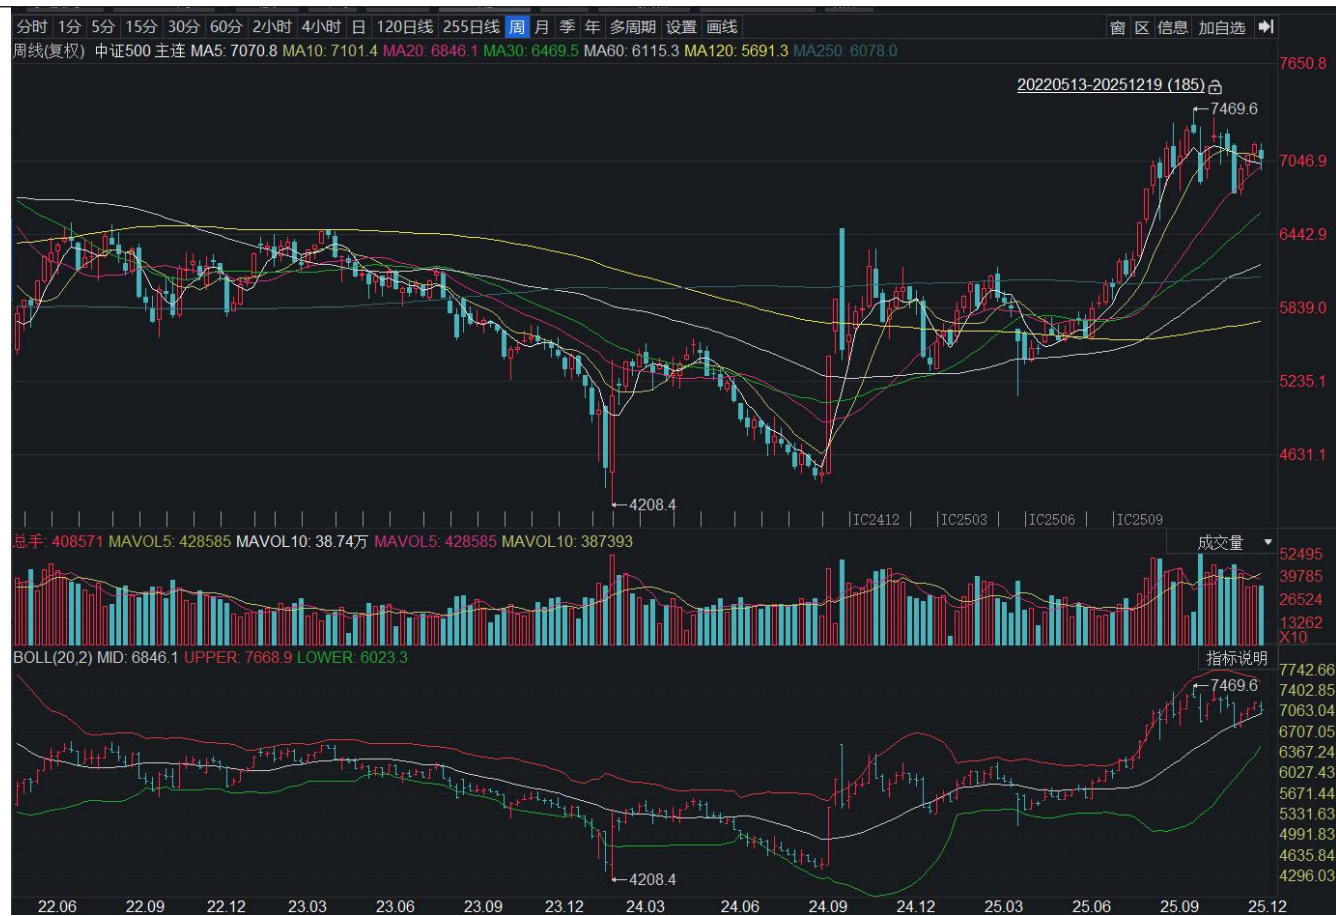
分时 1分 5分 15分 30分 60分 2小时 4小时 日 120日线 255日线 周 月 季 年 多周期 设置 画线

窗 区 信息 加自选

周线(复权) 中证500 主连 MA5: 7070.8 MA10: 7101.4 MA20: 6846.1 MA30: 6469.5 MA60: 6115.3 MA120: 5691.3 MA250: 6078.0

20220513-20251219 (185)

7469.6

7650.8
7046.9
6442.9
5839.0
5235.1
4631.1

4208.4

IC2412 IC2503 IC2506 IC2509

总手: 408571 MAVOL5: 428585 MAVOL10: 38.74万 MAVOL5: 428585 MAVOL10: 387393

成交量

52495
39785
26524
13262
X10

BOLL(20,2) MID: 6846.1 UPPER: 7668.9 LOWER: 6023.3

指标说明

7469.6

7742.66
7402.85
7063.04
6707.05
6367.24
6027.43
5671.44
5331.63
4991.83
4635.84
4296.03

4208.4

22.06 22.09 22.12 23.03 23.06 23.09 23.12 24.03 24.06 24.09 24.12 25.03 25.06 25.09 25.12